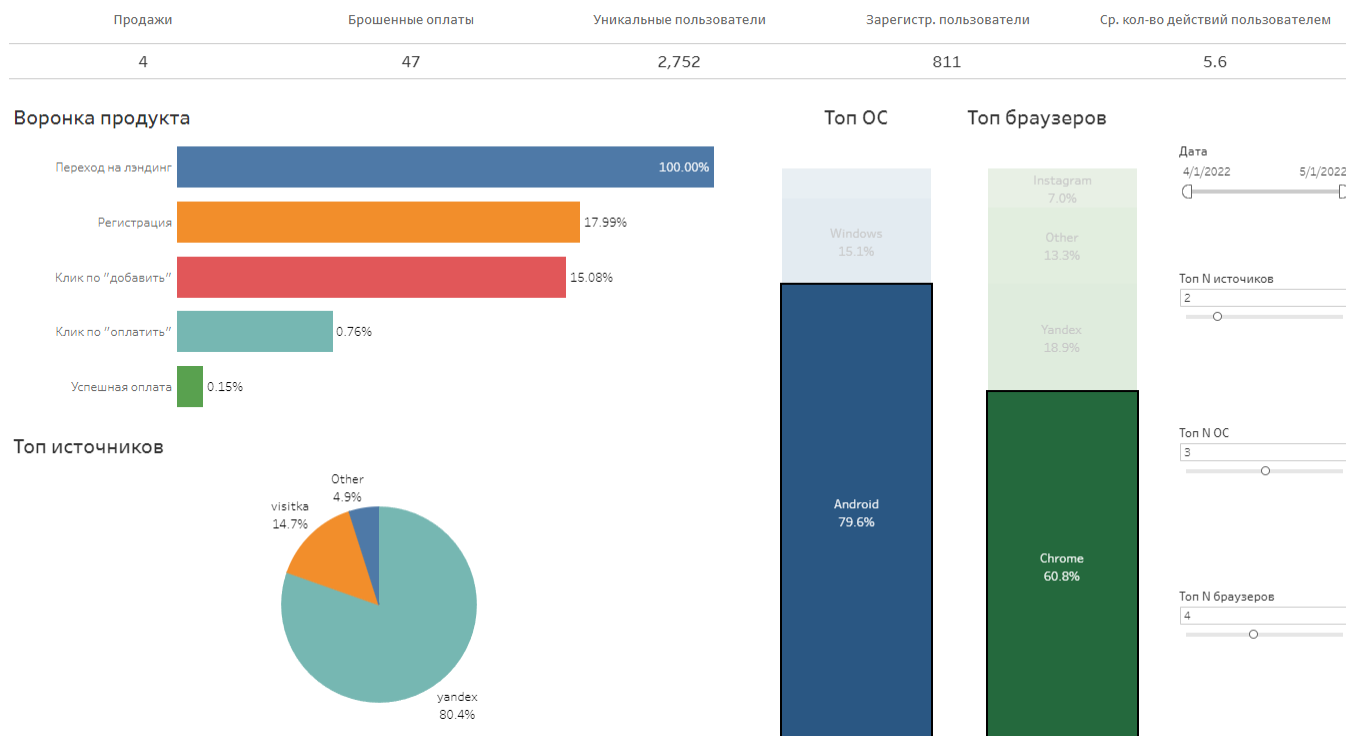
| Продажи | Брошенные оплаты | Уникальные пользователи | Зарегистр. пользователи | Ср. кол-во действий пользователем |
|---|---|---|---|---|
| 4 | 47 | 2,752 | 811 | 5.6 |

Воронка продукта

Переход на лэндинг 100.00%
Регистрация 17.99%
Клик по "добавить" 15.08%
Клик по "оплатить" 0.76%
Успешная оплата 0.15%

Топ источников

Other 4.9%
visitka 14.7%
yandex 80.4%

Топ ОС

Windows 15.1%
Android 79.6%

Топ браузеров

Instagram 7.0%
Other 13.3%
Yandex 18.9%
Chrome 60.8%

Дата
4/1/2022
5/1/2022

Топ N источников
2

Топ N ОС
3

Топ N браузеров
4